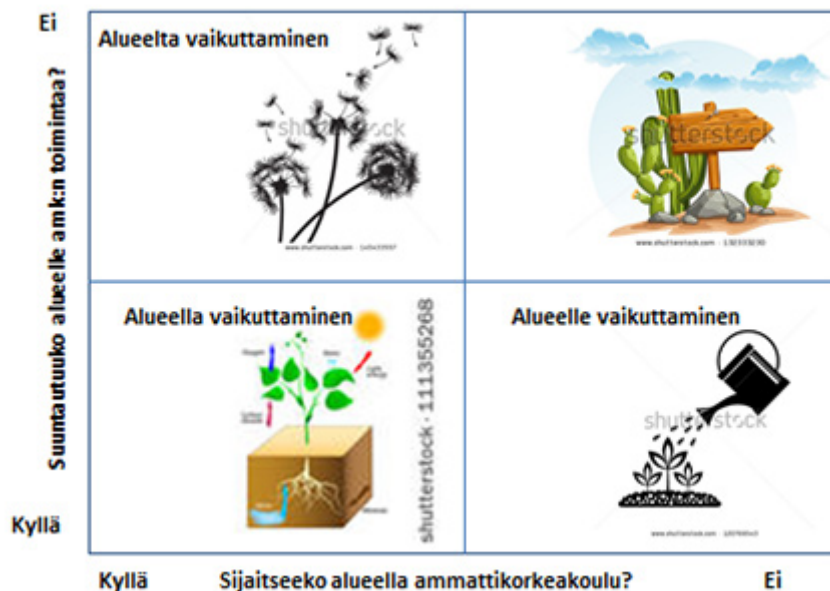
Ei

Suuntautuuko alueelle amk:n toimintaa?

Kyllä

Alueelta vaikuttaminen

shutterstock

www.shutterstock.com · 1

shutterstock

www.shutterstock.com · 130333030

Alueella vaikuttaminen

shutterstock · 111355268

Alueelle vaikuttaminen

shutterstock

www.shutterstock.com

Kyllä Sijaitseeko alueella ammattikorkeakoulu? Ei